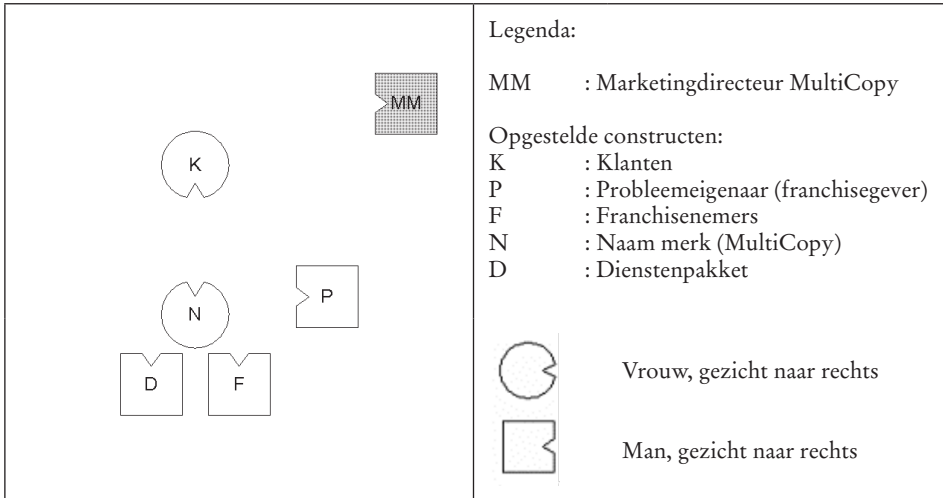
MM

K

N

P

D

F

Legenda:

MM : Marketingdirecteur MultiCopy

Opgestelde constructen:
K : Klanten
P : Probleemeigenaar (franchisegever)
F : Franchisenemers
N : Naam merk (MultiCopy)
D : Dienstenpakket

Vrouw, gezicht naar rechts

Man, gezicht naar rechts